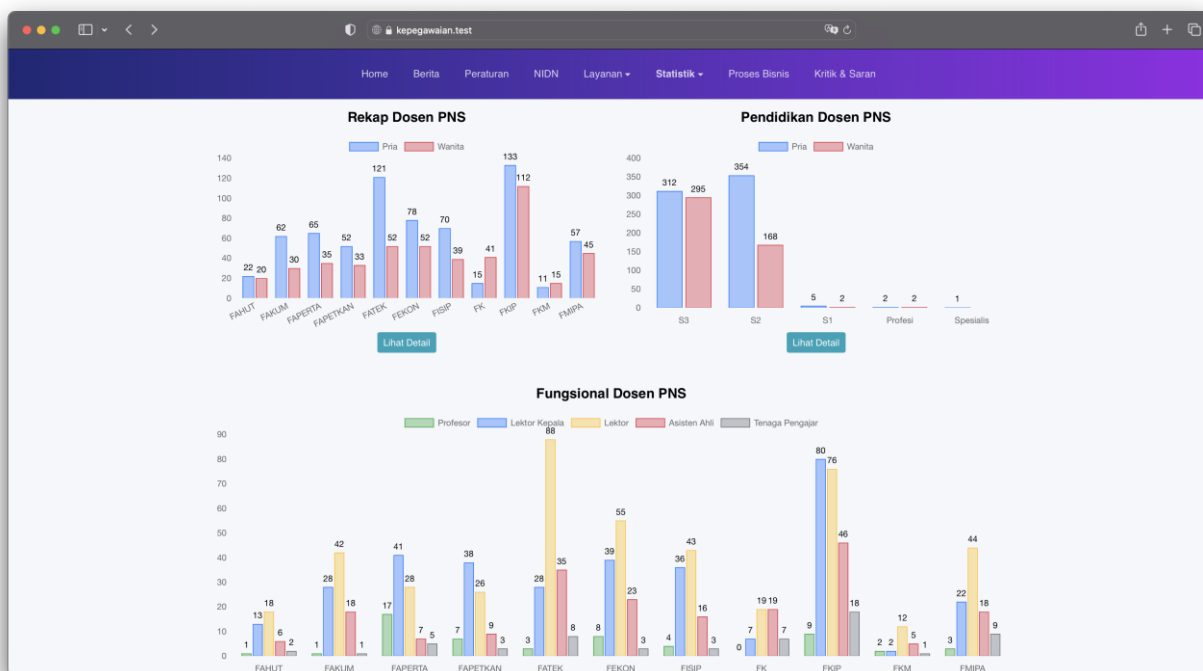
kepegawaian.test

Home Berita Peraturan NIDN Layanan Statistik Proses Bisnis Kritik & Saran

Rekap Dosen PNS

Pria Wanita

140
120
100
80
60
40
20
0

22 20 62 30 65 35 52 33 121 52 78 52 70 39 15 41 133 112 11 15 57 45

FAHUT FAKUM FAPERTA FAPETKAN FATEK FEKON FISIP FK FKIP FKM FMIPA

Lihat Detail

Pendidikan Dosen PNS

Pria Wanita

400
350
300
250
200
150
100
50
0

312 295 354 168 5 2 2 2 1

S3 S2 S1 Profesi Spesialis

Lihat Detail

Fungsional Dosen PNS

Profesor Lektor Kepala Lektor Asisten Ahli Tenaga Pengajar

90
80
70
60
50
40
30
20
10
0

1 13 18 6 2 1 28 42 18 1 17 41 28 7 5 7 38 26 9 3 3 28 88 35 8 8 39 55 23 3 4 36 43 16 3 0 7 19 19 7 9 80 76 46 18 2 2 12 5 1 3 22 44 18 9

FAHUT FAKUM FAPERTA FAPETKAN FATEK FEKON FISIP FK FKIP FKM FMIPA